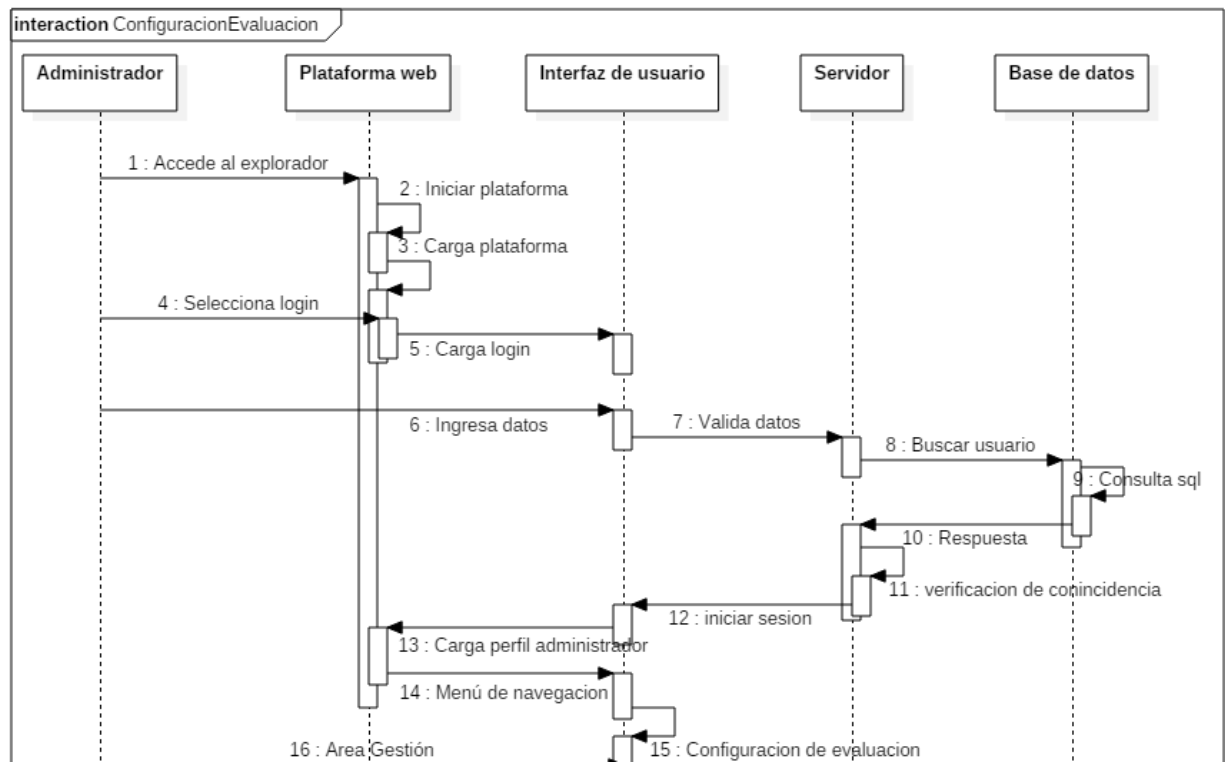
interaction ConfiguracionEvaluacion

Administrador

Plataforma web

Interfaz de usuario

Servidor

Base de datos

1 : Accede al explorador

2 : Iniciar plataforma

3 : Carga plataforma

4 : Selecciona login

5 : Carga login

6 : Ingresa datos

7 : Valida datos

8 : Buscar usuario

9 : Consulta sql

10 : Respuesta

11 : verificacion de conincidencia

12 : iniciar sesion

13 : Carga perfil administrador

14 : Menú de navegacion

15 : Configuracion de evaluacion

16 : Area Gestión